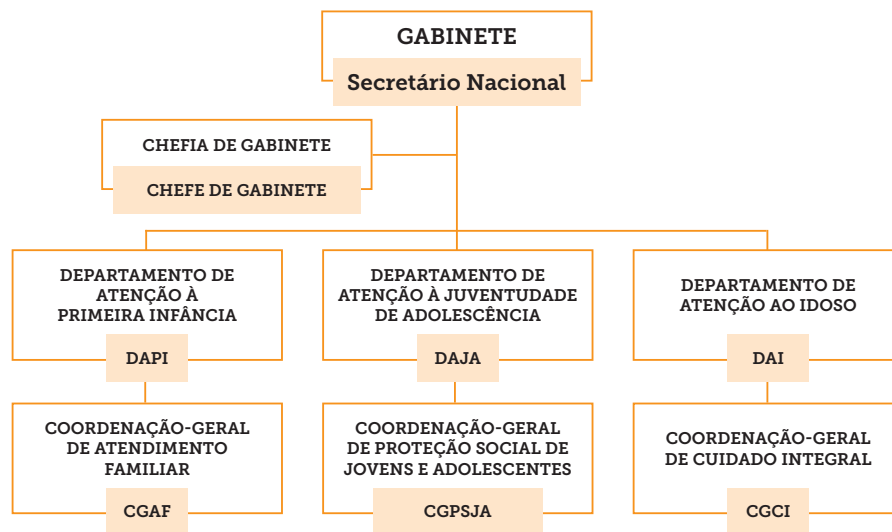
GABINETE

Secretário Nacional

CHEFIA DE GABINETE

CHEFE DE GABINETE

DEPARTAMENTO DE ATENÇÃO À PRIMEIRA INFÂNCIA

DAPI

DEPARTAMENTO DE ATENÇÃO À JUVENTUDADE DE ADOLESCÊNCIA

DAJA

DEPARTAMENTO DE ATENÇÃO AO IDOSO

DAI

COORDENAÇÃO-GERAL DE ATENDIMENTO FAMILIAR

CGAF

COORDENAÇÃO-GERAL DE PROTEÇÃO SOCIAL DE JOVENS E ADOLESCENTES

CGPSJA

COORDENAÇÃO-GERAL DE CUIDADO INTEGRAL

CGCI